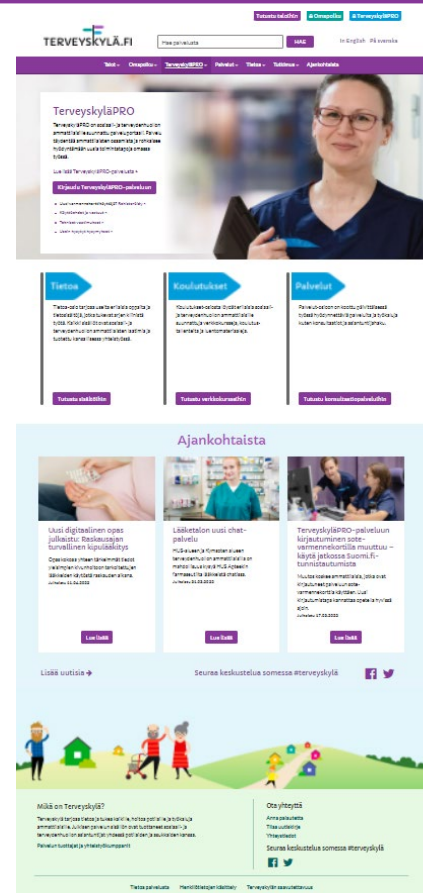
Tutustu taloihin | Omapolku | TerveyskyläPRO

TERVEYSKYLÄ.FI

Hae palvelusta | HAE

In English | På svenska

Talot | Omapolku | TerveyskyläPRO | Palvelut | Tietoa | Tutkimus | Ajankohtaista

TerveyskyläPRO

TerveyskyläPRO on sosiaali- ja terveydenhuollon ammattilaisille suunnattu palveluportaali. Palvelu täydentää ammattilaisten osaamista ja rohkaisee hyödyntämään uusia toimintatapoja omassa työssä.

Lue lisää TerveyskyläPRO-palvelusta

Kirjaudu TerveyskyläPRO-palveluun

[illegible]
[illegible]
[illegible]
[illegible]

Tietoa

Tietoa-osio tarjoaa uusimmat ajankohtaiset ja tietoa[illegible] tukevat artikkelit työtä. Kaikki sisällöt ovat sosiaali- ja terveydenhuollon ammattilaisten laatimia ja tuotettu kansalliseen yhteistyössä.

Tutustu sisältöihin

Koulutukset

Koulutukset-osiosta löydät ammattilaisille sosiaali- ja terveydenhuollon ammattilaisille suunnattuja verkkokursseja, koulutustallenteita ja luentomateriaaleja.

Tutustu verkkokursseihin

Palvelut

Palvelut-osioon on koottu päivittäisessä työssä hyödynnettäviä palveluita ja työkaluja kuten konsultaatiot ja asiantuntijahaku.

Tutustu konsultaatiopalveluihin

Ajankohtaista

Uusi digitaalinen opas julkaistu: Raskausajan turvallinen kipulääkitys

Opas kokoaa yhteen tärkeimmät tiedot yleisimpien kivunhoitoon tarkoitettujen lääkkeiden käytöstä raskausaikana.
Julkaistu 21.04.2023

Lue lisää

Lääketalon uusi chat-palvelu

HUS-alueen ja Pirkanmaan alueen terveydenhuollon ammattilaisilla on mahdollisuus kysyä HUS Apteekin farmaseuteilta lääkkeistä chatissa.
Julkaistu 20.03.2023

Lue lisää

TerveyskyläPRO-palveluun kirjautuminen sotevarmennekortilla muuttuu – käytä jatkossa Suomi.fi-tunnistautumista

Muutos koskee ammattilaisia, jotka ovat kirjautuneet palveluun sotevarmennekortilla käyttäen. Uusi kirjautumistapa kannattaa opetella hyvissä ajoin.
Julkaistu 17.03.2023

Lue lisää

Lisää uutisia

Seuraa keskustelua somessa #terveyskylä

Mikä on Terveyskylä?

Terveyskylä tarjoaa tietoa ja tukea kaikille, hoitoa potilaille ja työkaluja ammattilaisille. Julkisen palvelun sisällön ovat tuottaneet sosiaali- ja terveydenhuollon asiantuntijat yhdessä potilaiden ja asukkaiden kanssa.

Palvelun tuottajat ja yhteistyökumppanit

Ota yhteyttä

Anna palautetta
Tilaa uutiskirje
Yhteystiedot

Seuraa keskustelua somessa #terveyskylä

Tietoa palvelusta | Henkilötietojen käsittely | Terveyskylän saavutettavuus